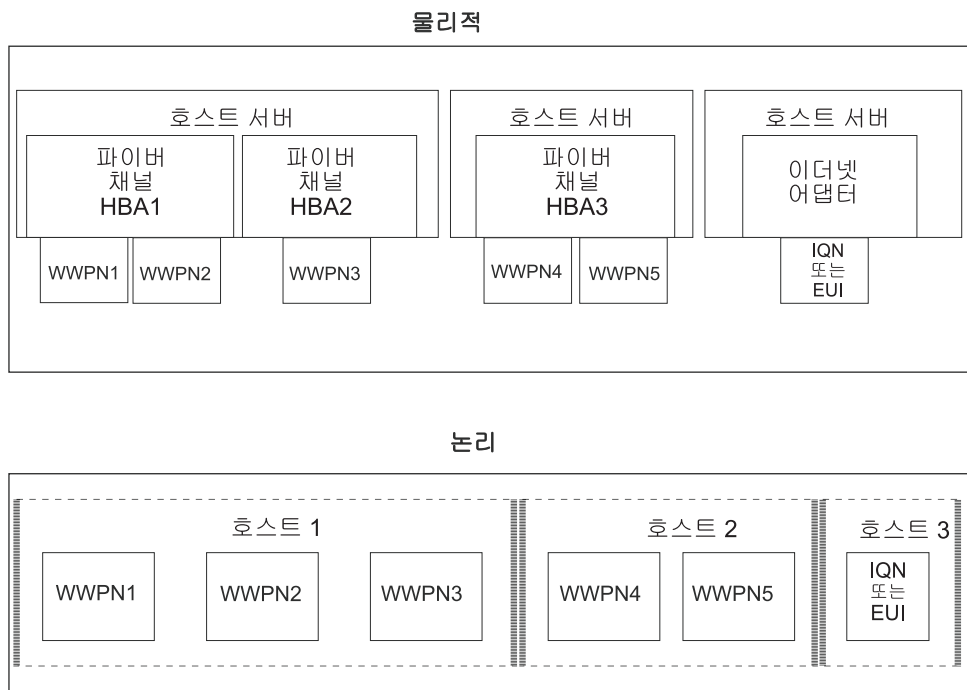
물리적

호스트 서버

파이버 채널 HBA1

파이버 채널 HBA2

WWPN1

WWPN2

WWPN3

호스트 서버

파이버 채널 HBA3

WWPN4

WWPN5

호스트 서버

이더넷 어댑터

IQN 또는 EUI

논리

호스트 1

WWPN1

WWPN2

WWPN3

호스트 2

WWPN4

WWPN5

호스트 3

IQN 또는 EUI